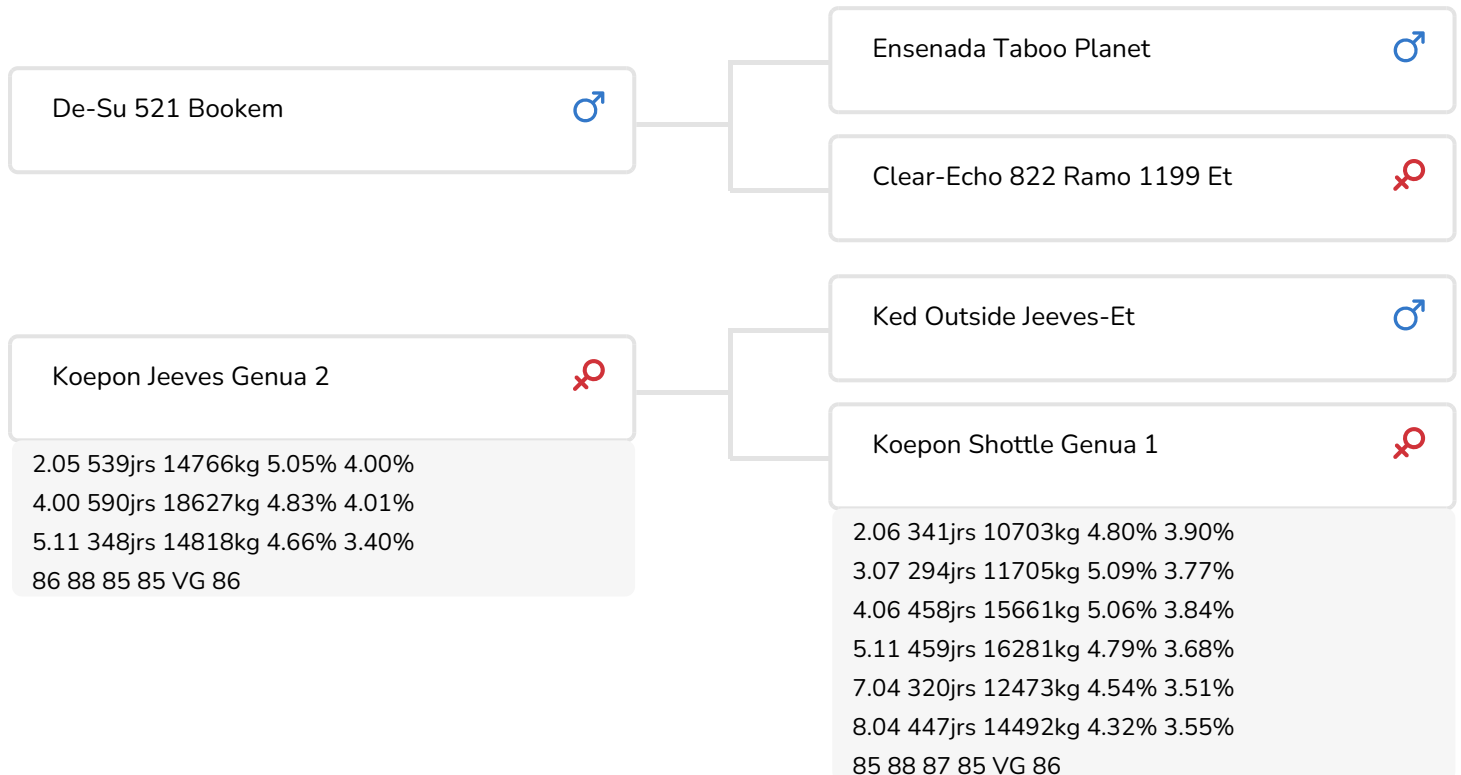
De-Su 521 Bookem ♂

Ensenada Taboo Planet ♂

Clear-Echo 822 Ramo 1199 Et ♀

Koepon Jeeves Genua 2 ♀

2.05 539jrs 14766kg 5.05% 4.00%
4.00 590jrs 18627kg 4.83% 4.01%
5.11 348jrs 14818kg 4.66% 3.40%
86 88 85 85 VG 86

Ked Outside Jeeves-Et ♂

Koepon Shottle Genua 1 ♀

2.06 341jrs 10703kg 4.80% 3.90%
3.07 294jrs 11705kg 5.09% 3.77%
4.06 458jrs 15661kg 5.06% 3.84%
5.11 459jrs 16281kg 4.79% 3.68%
7.04 320jrs 12473kg 4.54% 3.51%
8.04 447jrs 14492kg 4.32% 3.55%
85 88 87 85 VG 86